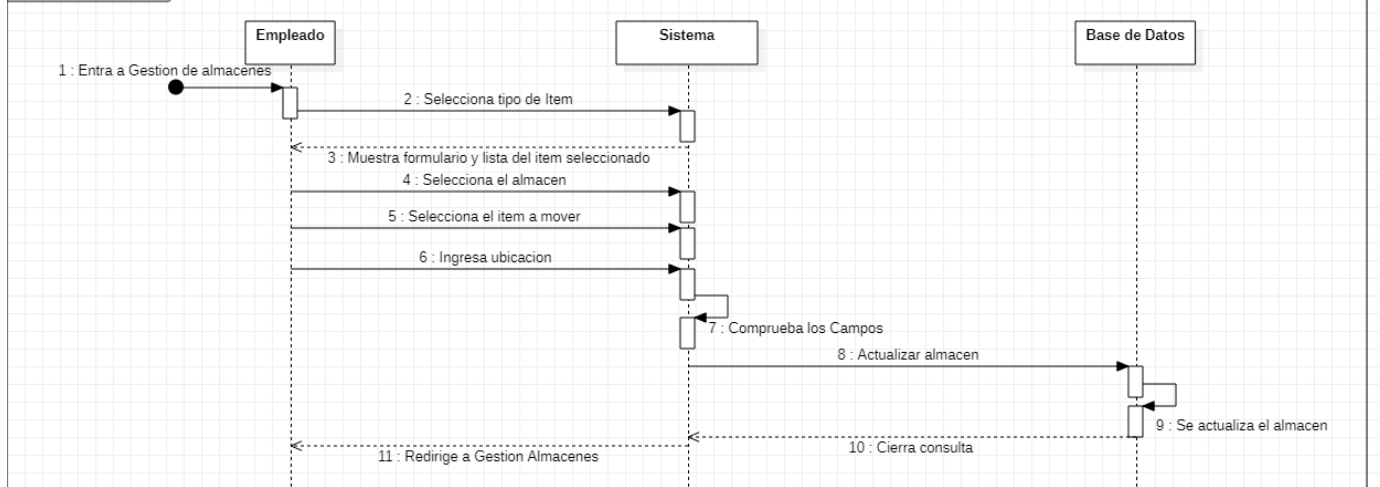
Empleado

Sistema

Base de Datos

1 : Entra a Gestion de almacenes

2 : Selecciona tipo de Item

3 : Muestra formulario y lista del item seleccionado

4 : Selecciona el almacen

5 : Selecciona el item a mover

6 : Ingresa ubicacion

7 : Comprueba los Campos

8 : Actualizar almacen

9 : Se actualiza el almacen

10 : Cierra consulta

11 : Redirige a Gestion Almacenes